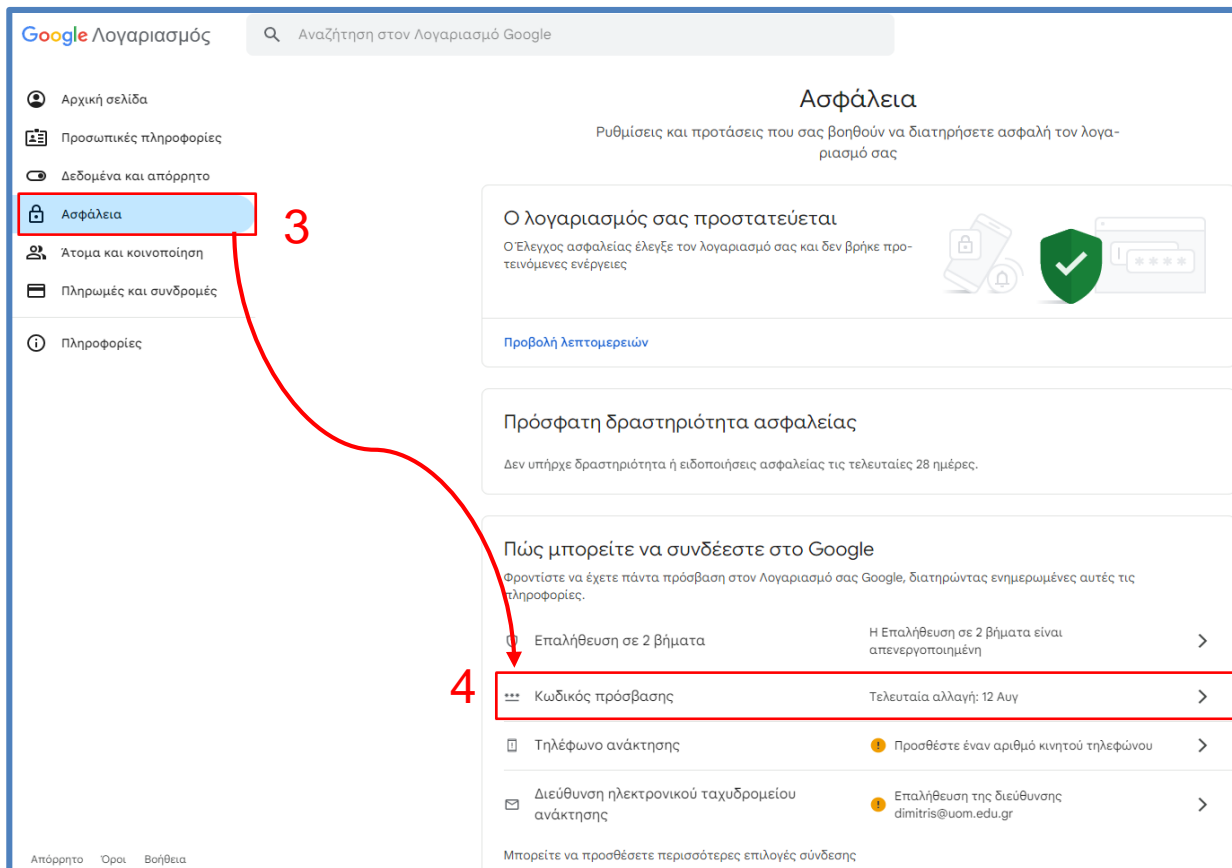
Google Λογαριασμός

Αναζήτηση στον Λογαριασμό Google

Αρχική σελίδα
Προσωπικές πληροφορίες
Δεδομένα και απόρρητο
Ασφάλεια
Άτομα και κοινοποίηση
Πληρωμές και συνδρομές
Πληροφορίες

3

Ασφάλεια

Ρυθμίσεις και προτάσεις που σας βοηθούν να διατηρήσετε ασφαλή τον λογαριασμό σας

Ο λογαριασμός σας προστατεύεται

Ο Έλεγχος ασφαλείας έλεγξε τον λογαριασμό σας και δεν βρήκε προτεινόμενες ενέργειες

Προβολή λεπτομερειών

Πρόσφατη δραστηριότητα ασφαλείας

Δεν υπήρχε δραστηριότητα ή ειδοποιήσεις ασφαλείας τις τελευταίες 28 ημέρες.

Πώς μπορείτε να συνδέεστε στο Google

Φροντίστε να έχετε πάντα πρόσβαση στον Λογαριασμό σας Google, διατηρώντας ενημερωμένες αυτές τις πληροφορίες.

Επαλήθευση σε 2 βήματα | Η Επαλήθευση σε 2 βήματα είναι απενεργοποιημένη

4

Κωδικός πρόσβασης | Τελευταία αλλαγή: 12 Αυγ

Τηλέφωνο ανάκτησης | Προσθέστε έναν αριθμό κινητού τηλεφώνου

Διεύθυνση ηλεκτρονικού ταχυδρομείου ανάκτησης | Επαλήθευση της διεύθυνσης dimitris@uom.edu.gr

Μπορείτε να προσθέσετε περισσότερες επιλογές σύνδεσης

Απόρρητο Όροι Βοήθεια